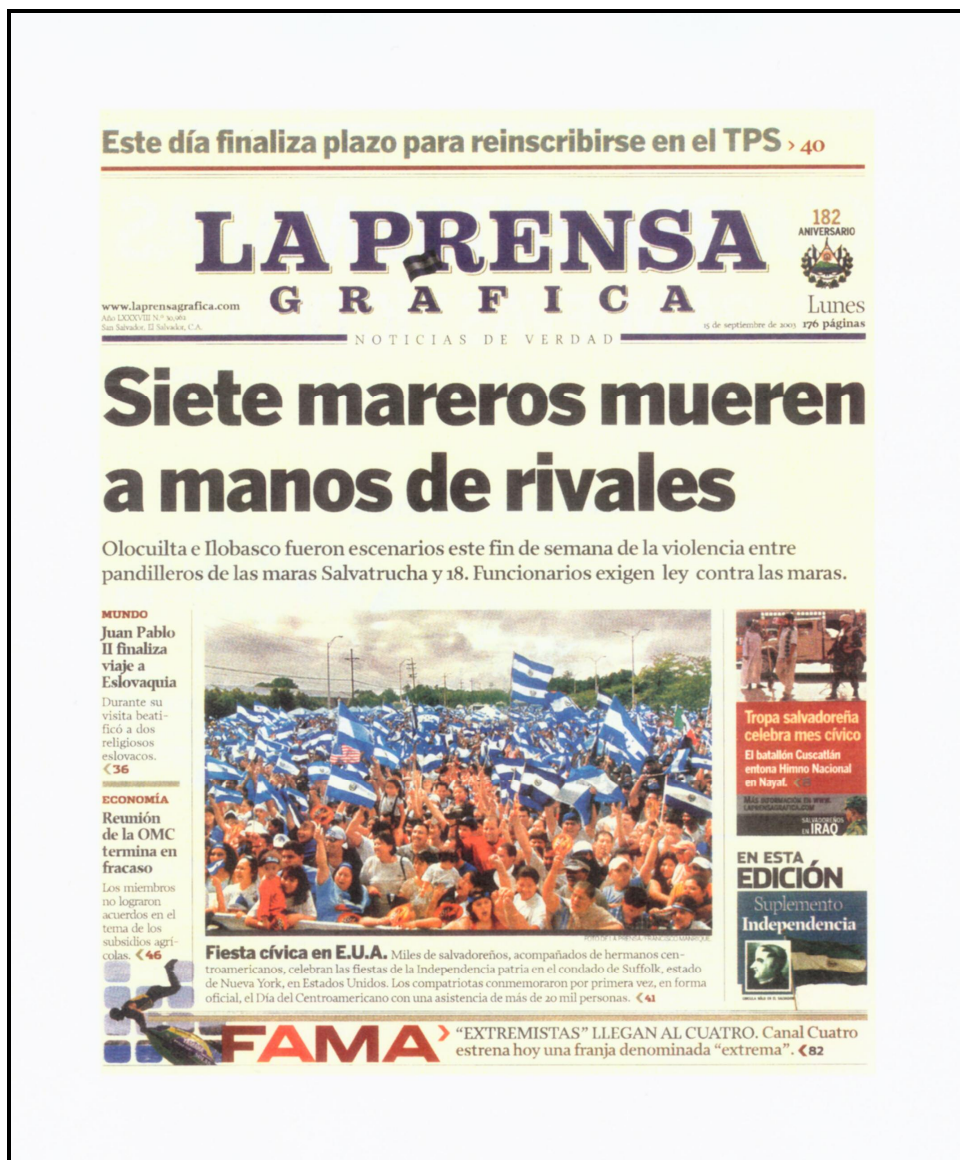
Este día finaliza plazo para reinscribirse en el TPS › 40

LA PRENSA GRAFICA

182 ANIVERSARIO

www.laprensagrafica.com
Año LXXVIII N.º 30,962
San Salvador, El Salvador, C.A.

Lunes
15 de septiembre de 2003 176 páginas

NOTICIAS DE VERDAD

Siete mareros mueren a manos de rivales

Olocuilta e Ilobasco fueron escenarios este fin de semana de la violencia entre pandilleros de las maras Salvatrucha y 18. Funcionarios exigen ley contra las maras.

MUNDO
Juan Pablo II finaliza viaje a Eslovaquia
Durante su visita beatificó a dos religiosos eslovacos. ‹36

ECONOMÍA
Reunión de la OMC termina en fracaso
Los miembros no lograron acuerdos en el tema de los subsidios agrícolas. ‹46

FOTO: LA PRENSA/FRANCISCO MANRIQUE

Fiesta cívica en E.U.A. Miles de salvadoreños, acompañados de hermanos centroamericanos, celebran las fiestas de la Independencia patria en el condado de Suffolk, estado de Nueva York, en Estados Unidos. Los compatriotas conmemoraron por primera vez, en forma oficial, el Día del Centroamericano con una asistencia de más de 20 mil personas. ‹41

Tropa salvadoreña celebra mes cívico
El batallón Cuscatlán entona Himno Nacional en Nayaf. ‹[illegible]
MÁS INFORMACIÓN EN WWW.LAPRENSAGRAFICA.COM
SALVADOREÑOS EN IRAQ

EN ESTA EDICIÓN
Suplemento Independencia

FAMA › "EXTREMISTAS" LLEGAN AL CUATRO. Canal Cuatro estrena hoy una franja denominada "extrema". ‹82